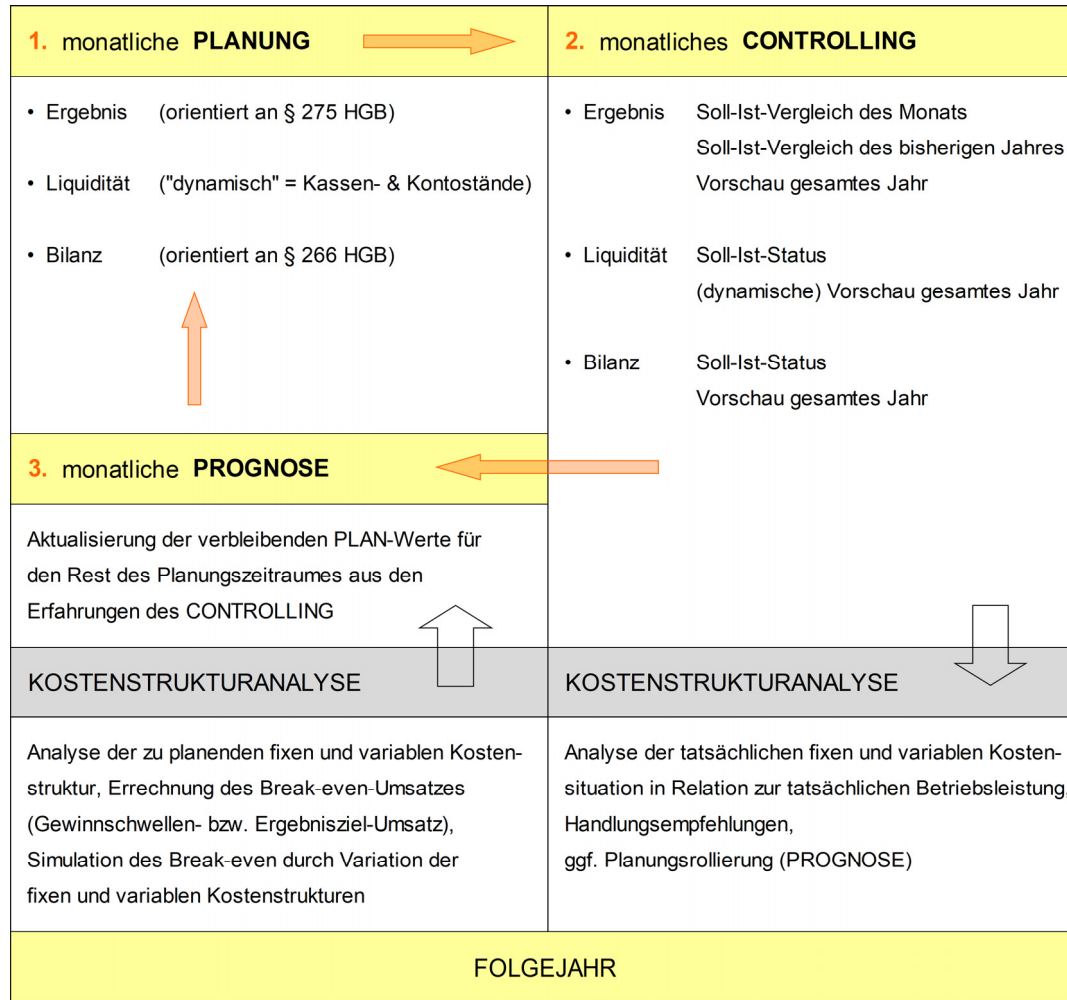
1. monatliche PLANUNG

• Ergebnis (orientiert an § 275 HGB)

• Liquidität ("dynamisch" = Kassen- & Kontostände)

• Bilanz (orientiert an § 266 HGB)

2. monatliches CONTROLLING

• Ergebnis Soll-Ist-Vergleich des Monats
Soll-Ist-Vergleich des bisherigen Jahres
Vorschau gesamtes Jahr

• Liquidität Soll-Ist-Status
(dynamische) Vorschau gesamtes Jahr

• Bilanz Soll-Ist-Status
Vorschau gesamtes Jahr

3. monatliche PROGNOSE

Aktualisierung der verbleibenden PLAN-Werte für den Rest des Planungszeitraumes aus den Erfahrungen des CONTROLLING

| KOSTENSTRUKTURANALYSE | KOSTENSTRUKTURANALYSE |
|---|---|
| Analyse der zu planenden fixen und variablen Kostenstruktur, Errechnung des Break-even-Umsatzes (Gewinnschwellen- bzw. Ergebnisziel-Umsatz), Simulation des Break-even durch Variation der fixen und variablen Kostenstrukturen | Analyse der tatsächlichen fixen und variablen Kostensituation in Relation zur tatsächlichen Betriebsleistung, Handlungsempfehlungen, ggf. Planungsrollierung (PROGNOSE) |

FOLGEJAHR